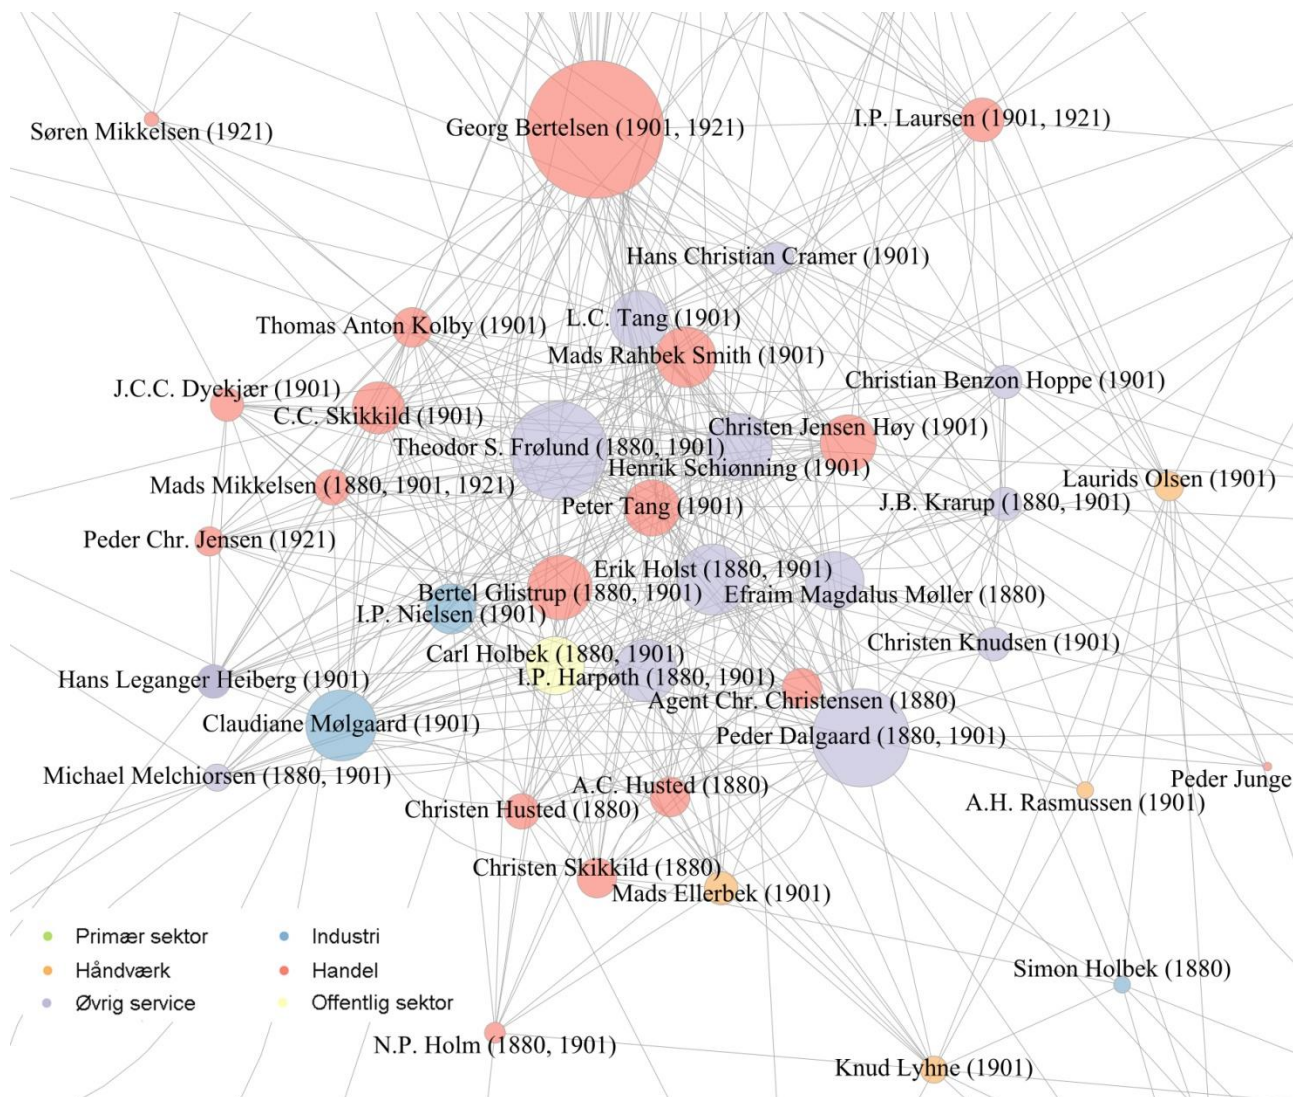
Søren Mikkelsen (1921)
Georg Bertelsen (1901, 1921)
I.P. Laursen (1901, 1921)
Hans Christian Cramer (1901)
Thomas Anton Kolby (1901)
L.C. Tang (1901)
Mads Rahbek Smith (1901)
J.C.C. Dyekjær (1901)
Christian Benzon Hoppe (1901)
C.C. Skikkild (1901)
Christen Jensen Høy (1901)
Theodor S. Frølund (1880, 1901)
Henrik Schiønning (1901)
Mads Mikkelsen (1880, 1901, 1921)
Laurids Olsen (1901)
Peter Tang (1901)
J.B. Krarup (1880, 1901)
Peder Chr. Jensen (1921)
Erik Holst (1880, 1901)
Bertel Glistrup (1880, 1901)
Efraim Magdalus Møller (1880)
I.P. Nielsen (1901)
Christen Knudsen (1901)
Carl Holbek (1880, 1901)
Hans Leganger Heiberg (1901)
I.P. Harpøth (1880, 1901)
Agent Chr. Christensen (1880)
Claudiane Mølgaard (1901)
Peder Dalgaard (1880, 1901)
Michael Melchiorsen (1880, 1901)
Peder Junge
A.C. Husted (1880)
A.H. Rasmussen (1901)
Christen Husted (1880)
Christen Skikkild (1880)
Mads Ellerbek (1901)
Primær sektor
Industri
Håndværk
Handel
Øvrig service
Offentlig sektor
Simon Holbek (1880)
N.P. Holm (1880, 1901)
Knud Lyhne (1901)